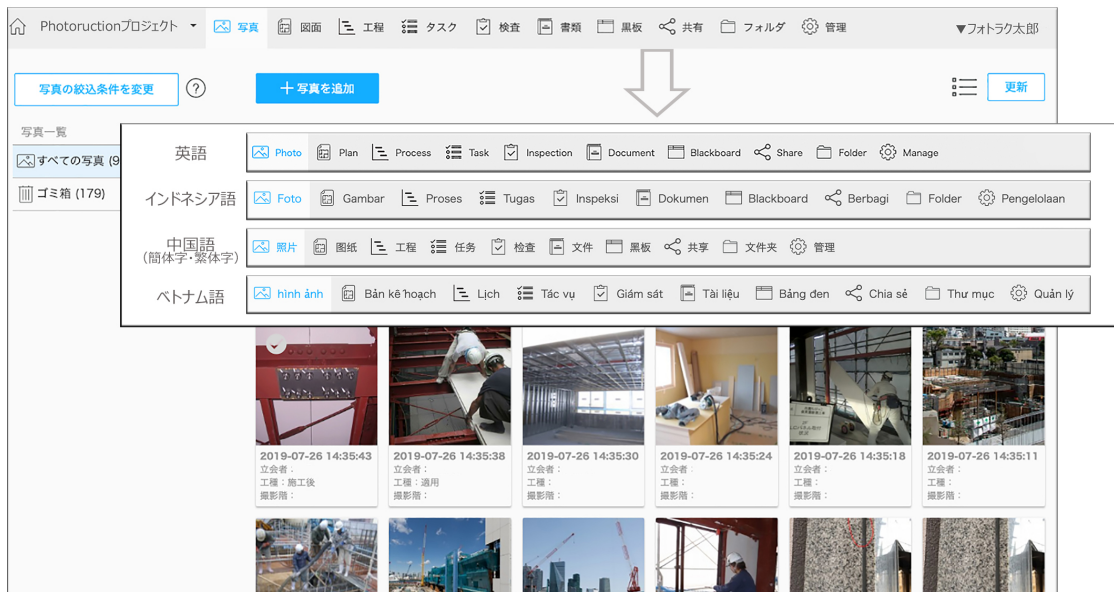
Photoructionプロジェクト ▾ 写真 図面 工程 タスク 検査 書類 黒板 共有 フォルダ 管理 ▼フォトラク太郎

写真の絞込条件を変更 ? ＋写真を追加 更新

写真一覧
すべての写真 (9
ゴミ箱 (179)

英語 Photo Plan Process Task Inspection Document Blackboard Share Folder Manage

インドネシア語 Foto Gambar Proses Tugas Inspeksi Dokumen Blackboard Berbagi Folder Pengelolaan

中国語（簡体字・繁体字） 照片 图纸 工程 任务 检查 文件 黑板 共享 文件夹 管理

ベトナム語 hình ảnh Bản kế hoạch Lịch Tác vụ Giám sát Tài liệu Bảng đen Chia sẻ Thư mục Quản lý

2019-07-26 14:35:43
立会者：
工種：施工後
撮影階：

2019-07-26 14:35:38
立会者：
工種：適用
撮影階：

2019-07-26 14:35:30
立会者：
工種：
撮影階：

2019-07-26 14:35:24
立会者：
工種：
撮影階：

2019-07-26 14:35:18
立会者：
工種：
撮影階：

2019-07-26 14:35:11
立会者：
工種：
撮影階：